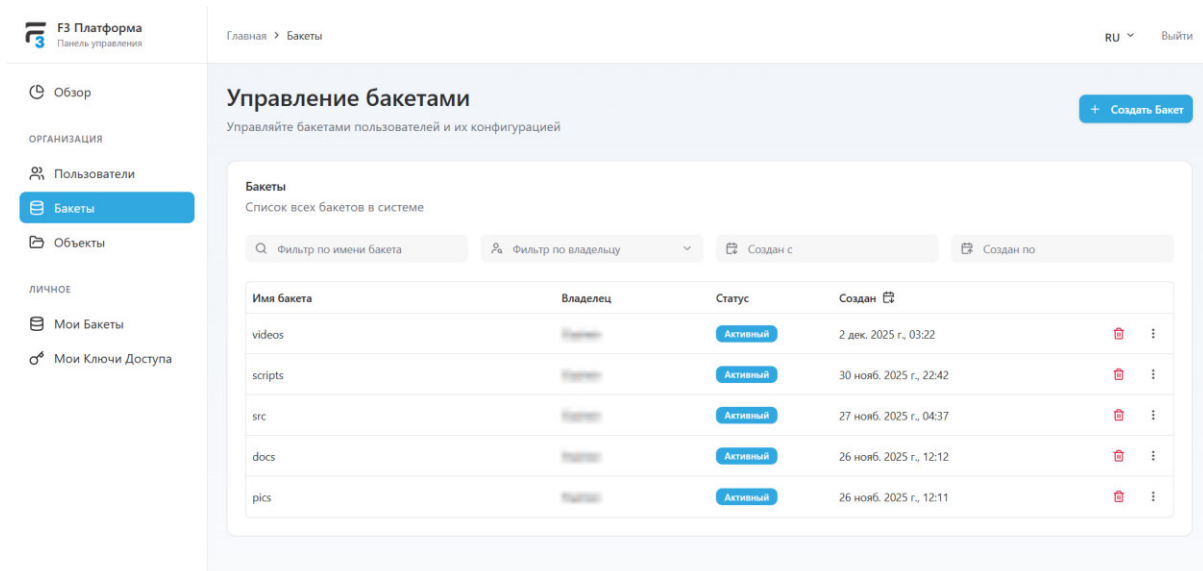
F3 Платформа
Панель управления

Главная > Бакеты

RU Выйти

Обзор

ОРГАНИЗАЦИЯ

Пользователи

Бакеты

Объекты

ЛИЧНОЕ

Мои Бакеты

Мои Ключи Доступа

Управление бакетами

Управляйте бакетами пользователей и их конфигурацией

+ Создать Бакет

Бакеты

Список всех бакетов в системе

Фильтр по имени бакета

Фильтр по владельцу

Создан с

Создан по

| Имя бакета | Владелец | Статус | Создан | |
|---|---|---|---|---|
| videos | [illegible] | Активный | 2 дек. 2025 г., 03:22 | |
| scripts | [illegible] | Активный | 30 нояб. 2025 г., 22:42 | |
| src | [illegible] | Активный | 27 нояб. 2025 г., 04:37 | |
| docs | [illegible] | Активный | 26 нояб. 2025 г., 12:12 | |
| pics | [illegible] | Активный | 26 нояб. 2025 г., 12:11 | |